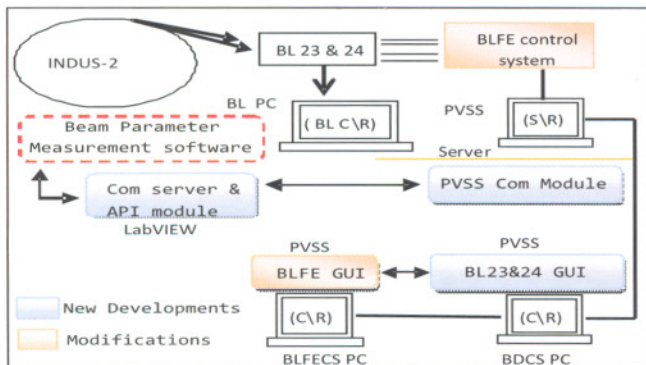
INDUS-2

BL 23 & 24

BLFE control system

BL PC

( BL C\R)

PVSS

(S\R)

Beam Parameter Measurement software

Server

Com server & API module

LabVIEW

PVSS Com Module

PVSS

PVSS

BLFE GUI

BL23&24 GUI

New Developments

Modifications

(C\R)

(C\R)

BLFECS PC

BDCS PC